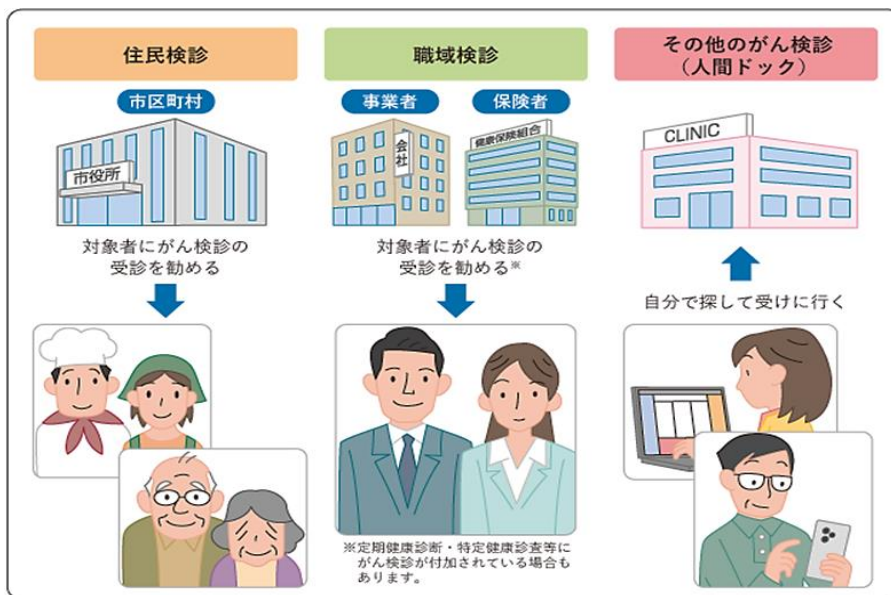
住民検診

市区町村

市役所

対象者にがん検診の受診を勧める

職域検診

事業者

保険者

会社

健康保険組合

対象者にがん検診の受診を勧める※

※定期健康診断・特定健康診査等にがん検診が付加されている場合もあります。

その他のがん検診（人間ドック）

CLINIC

自分で探して受けに行く